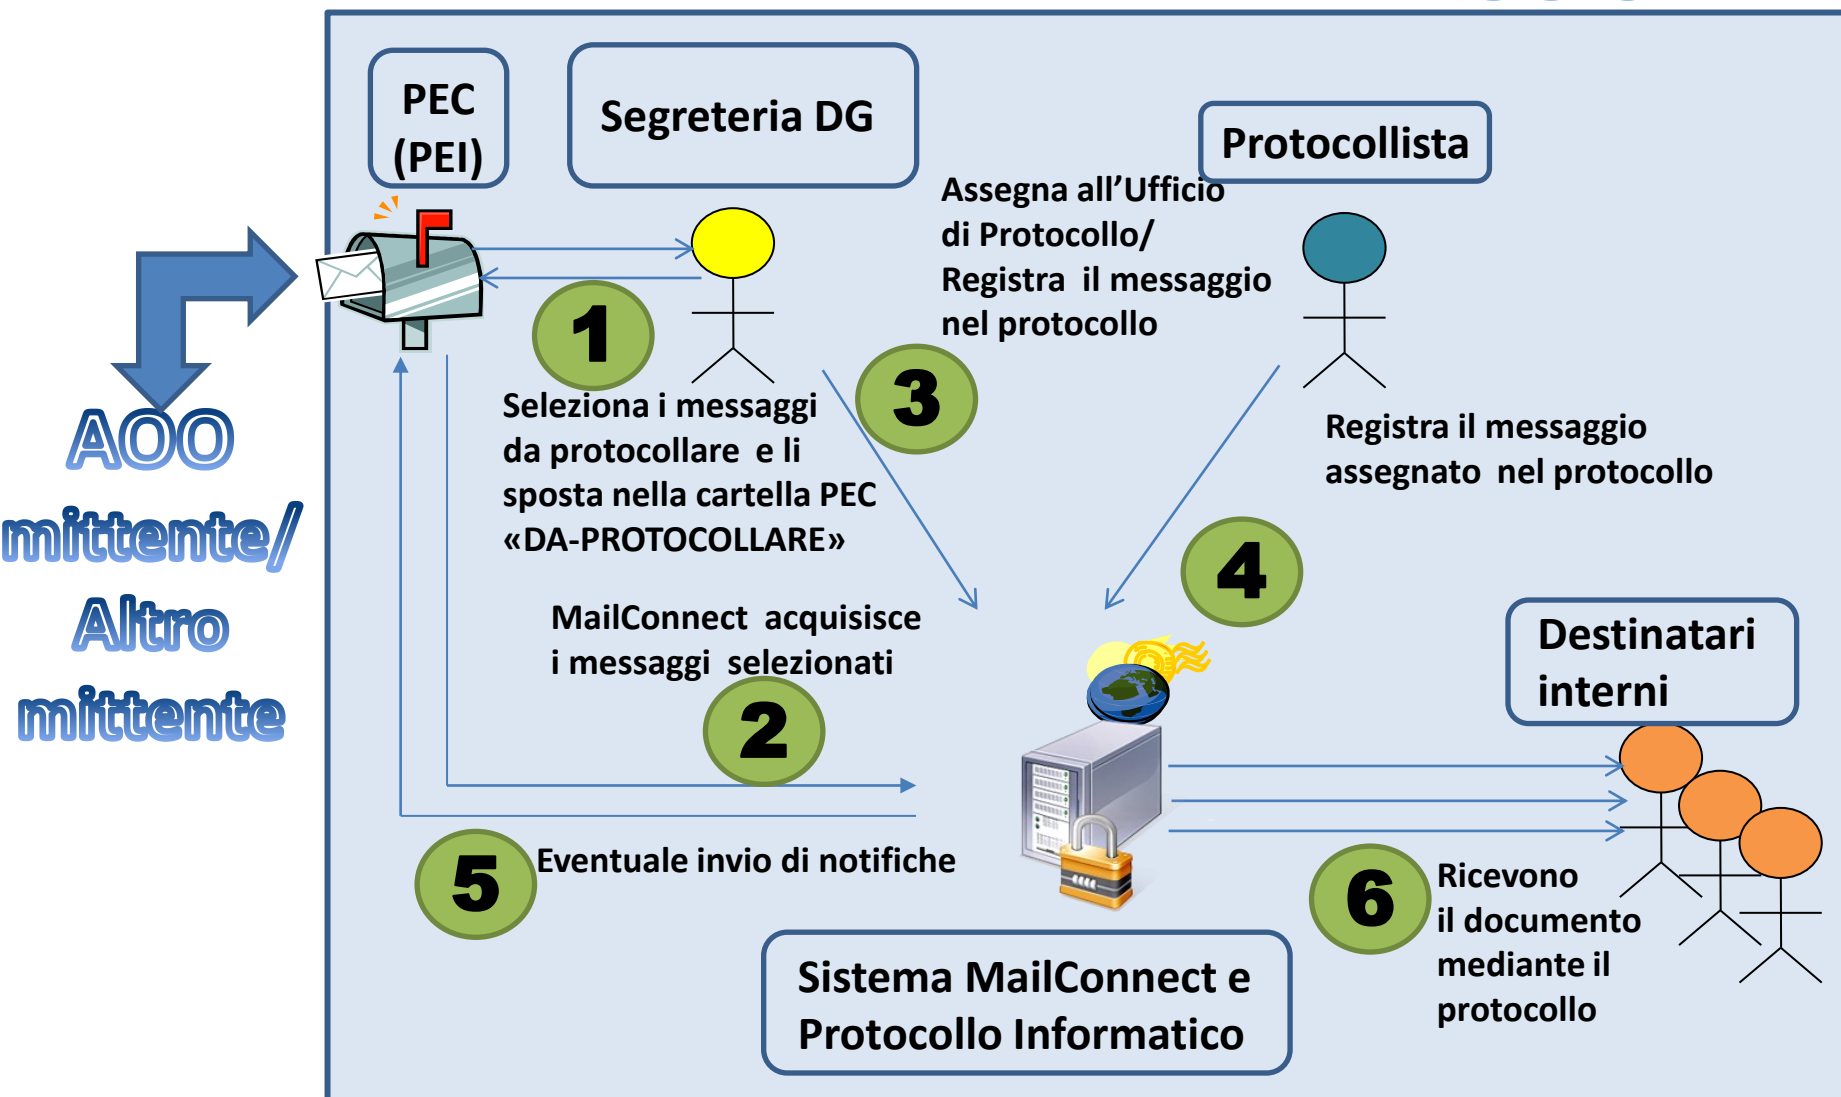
AOO mittente/ Altro mittente

PEC (PEI)

Segreteria DG

Protocollista

Assegna all'Ufficio di Protocollo/ Registra il messaggio nel protocollo

1

Seleziona i messaggi da protocollare e li sposta nella cartella PEC «DA-PROTOCOLLARE»

3

Registra il messaggio assegnato nel protocollo

4

MailConnect acquisisce i messaggi selezionati

2

Destinatari interni

5

Eventuale invio di notifiche

6

Ricevono il documento mediante il protocollo

Sistema MailConnect e Protocollo Informatico